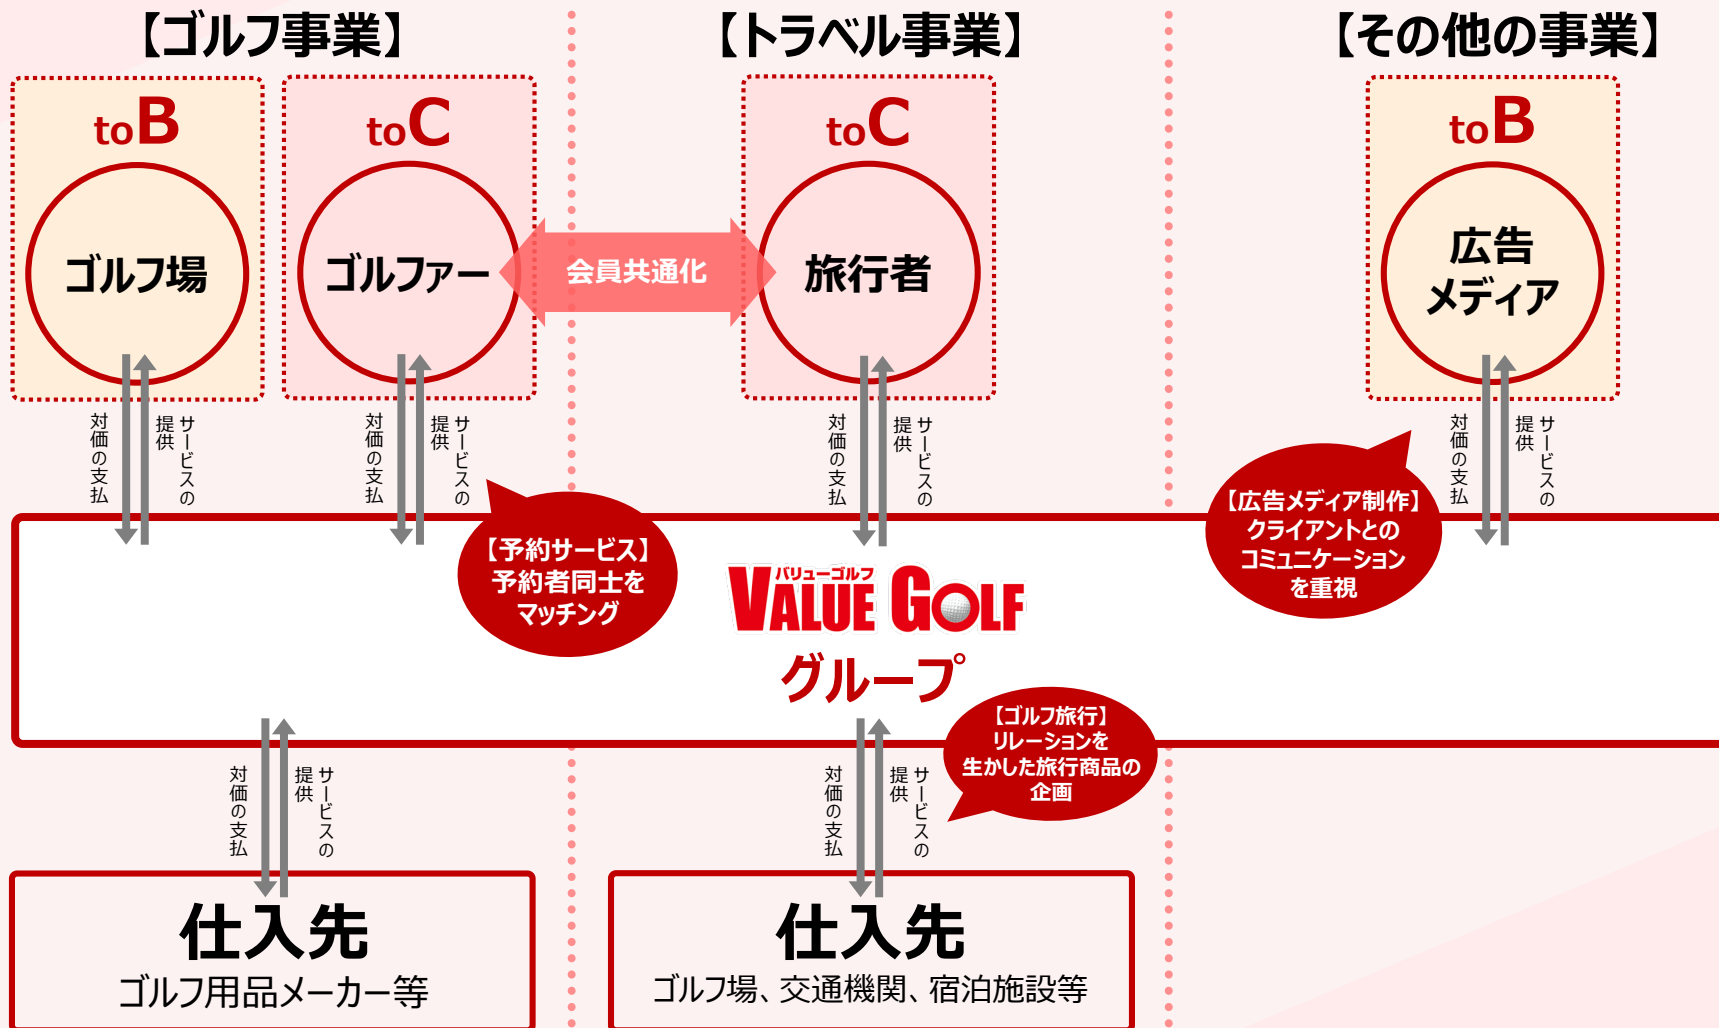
【ゴルフ事業】

toB

ゴルフ場

対価の支払

サービスの提供

toC

ゴルファー

対価の支払

サービスの提供

会員共通化

【トラベル事業】

toC

旅行者

対価の支払

サービスの提供

【その他の事業】

toB

広告メディア

対価の支払

サービスの提供

【予約サービス】予約者同士をマッチング

【広告メディア制作】クライアントとのコミュニケーションを重視

バリューゴルフ

VALUE GOLF

グループ

【ゴルフ旅行】リレーションを生かした旅行商品の企画

対価の支払

サービスの提供

対価の支払

サービスの提供

仕入先

ゴルフ用品メーカー等

仕入先

ゴルフ場、交通機関、宿泊施設等